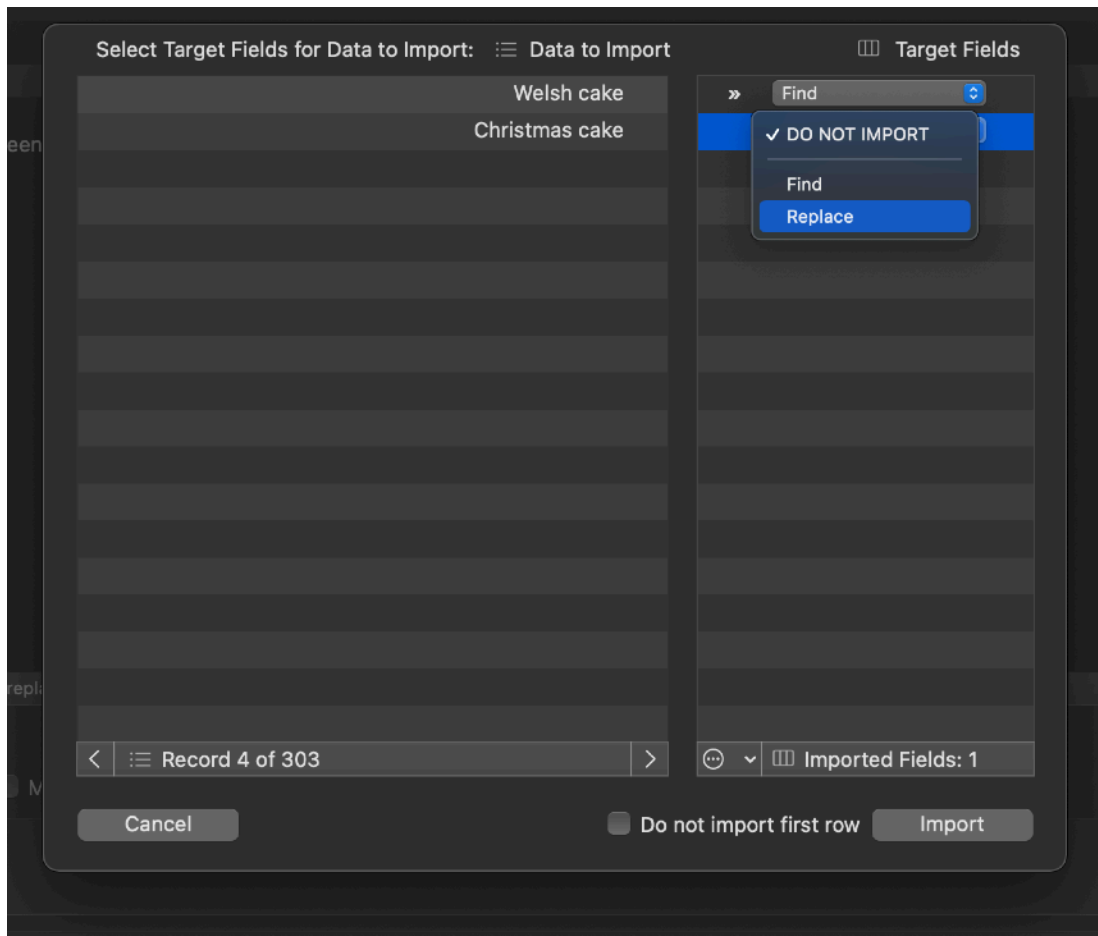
Select Target Fields for Data to Import: Data to Import

Target Fields

Welsh cake

Christmas cake

»

Find

✓ DO NOT IMPORT

Find

Replace

een

repl

M

<

Record 4 of 303

>

Imported Fields: 1

Cancel

Do not import first row

Import